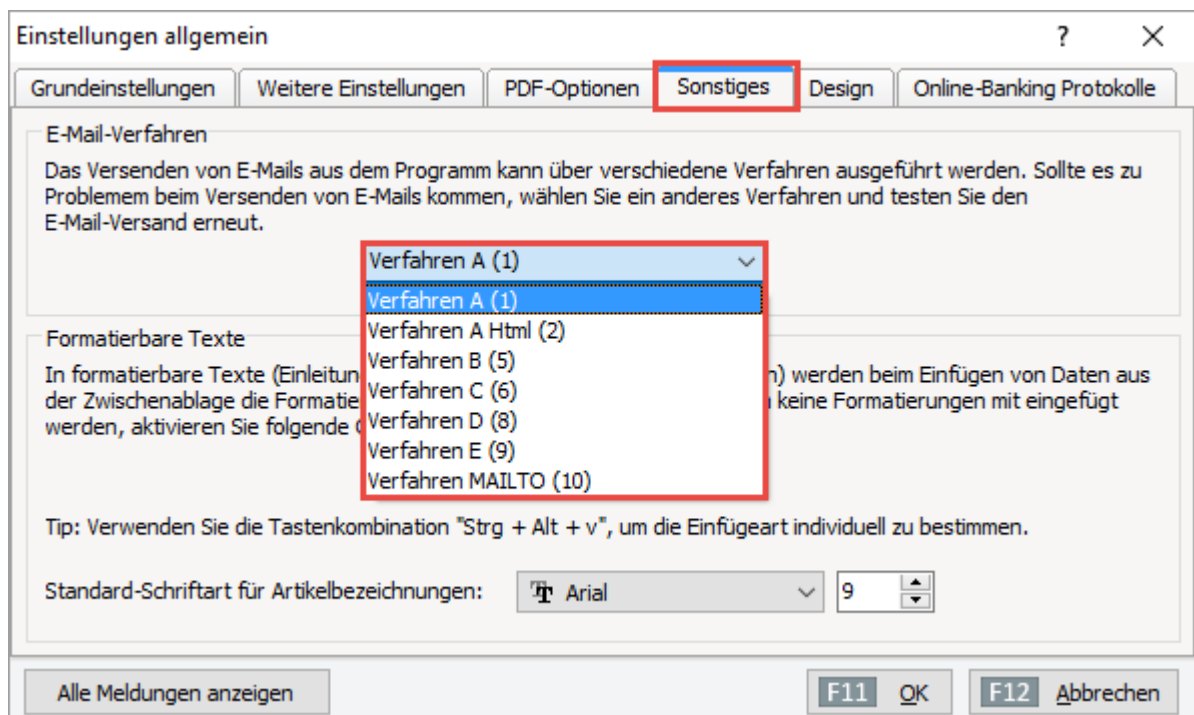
Einstellungen allgemein ? ×

Grundeinstellungen | Weitere Einstellungen | PDF-Optionen | Sonstiges | Design | Online-Banking Protokolle

E-Mail-Verfahren

Das Versenden von E-Mails aus dem Programm kann über verschiedene Verfahren ausgeführt werden. Sollte es zu Problemem beim Versenden von E-Mails kommen, wählen Sie ein anderes Verfahren und testen Sie den E-Mail-Versand erneut.

Verfahren A (1)

Verfahren A (1)
Verfahren A Html (2)
Verfahren B (5)
Verfahren C (6)
Verfahren D (8)
Verfahren E (9)
Verfahren MAILTO (10)

Formatierbare Texte

In formatierbare Texte (Einleitun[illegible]n) werden beim Einfügen von Daten aus der Zwischenablage die Formatie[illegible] keine Formatierungen mit eingefügt werden, aktivieren Sie folgende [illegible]

Tip: Verwenden Sie die Tastenkombination "Strg + Alt + v", um die Einfügeart individuell zu bestimmen.

Standard-Schriftart für Artikelbezeichnungen: Arial 9

Alle Meldungen anzeigen

F11 OK

F12 Abbrechen